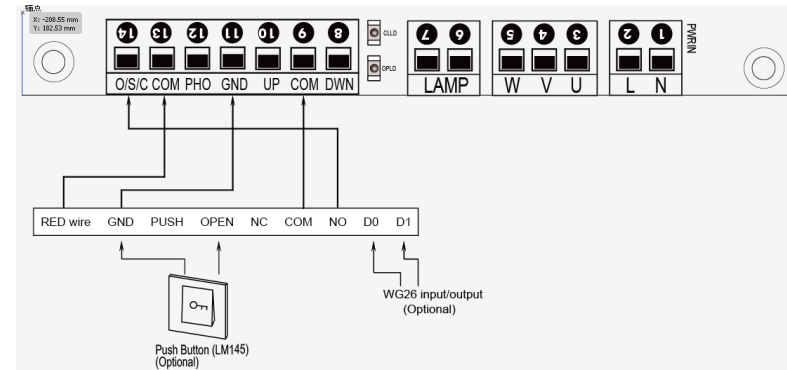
锚点
X: -208.55 mm
Y: 182.53 mm

14 13 12 11 10 9 8
O/S/C COM PHO GND UP COM DWN

CLLD
OPLD

7 6
LAMP

5 4 3
W V U

2 1
L N

PWRIN

RED wire GND PUSH OPEN NC COM NO D0 D1

Push Button (LM145)
(Optional)

WG26 input/output
(Optional)